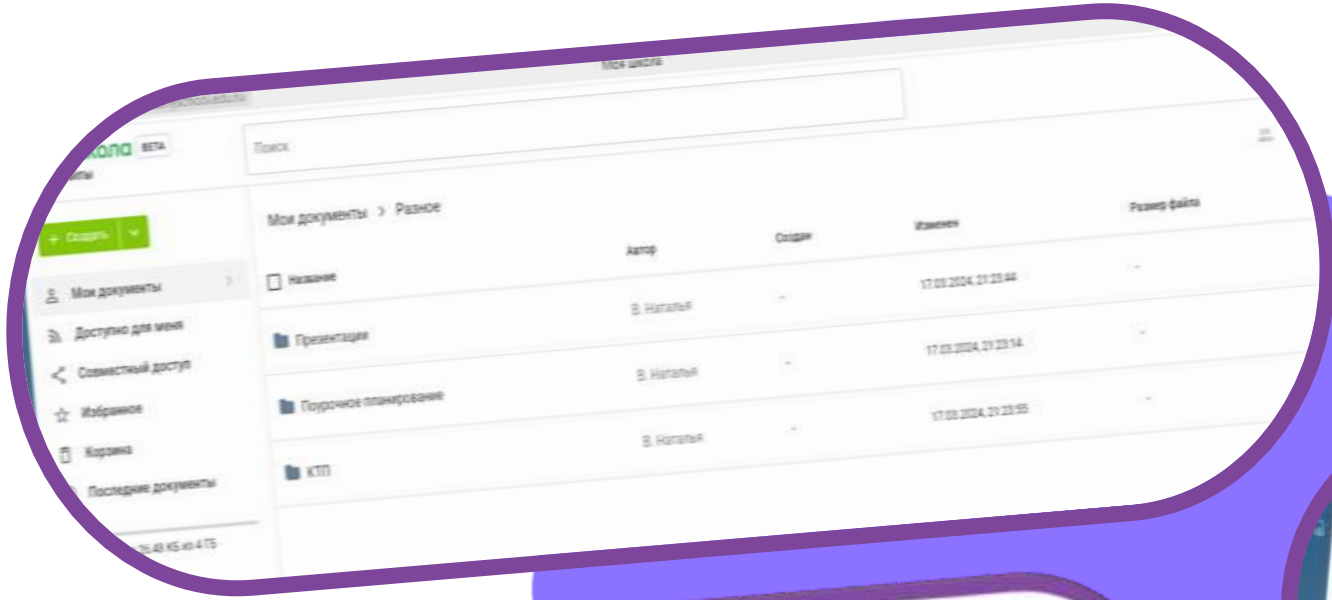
Моя школа

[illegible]school.edu.ru

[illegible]кола BETA

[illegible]нты

Поиск

+ Создать

Мои документы

Доступно для меня

Совместный доступ

Избранное

Корзина

Последние документы

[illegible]25.48 КБ из 4 ГБ

Мои документы > Разное

| Название | Автор | Создан | Изменен | Размер файла |
|---|---|---|---|---|
| Презентации | В. Наталья | - | 17.03.2024, 21:23:44 | - |
| Поурочное планирование | В. Наталья | - | 17.03.2024, 21:23:14 | - |
| КТП | В. Наталья | - | 17.03.2024, 21:23:55 | - |